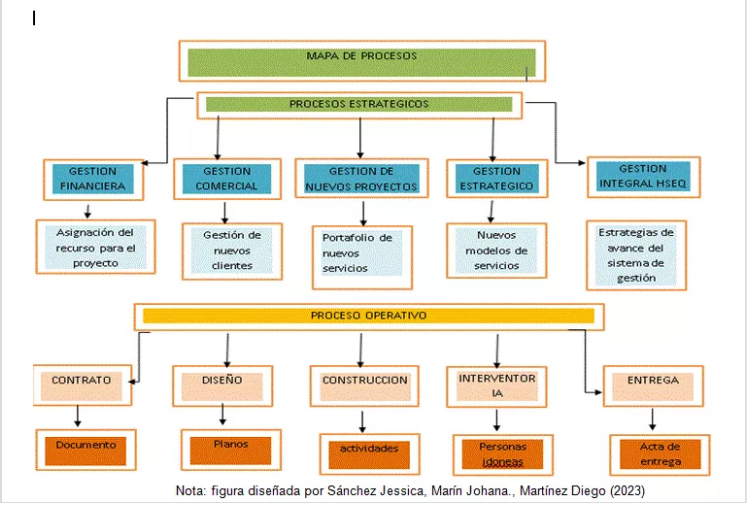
MAPA DE PROCESOS

PROCESOS ESTRATEGICOS

GESTION FINANCIERA

GESTION COMERCIAL

GESTION DE NUEVOS PROYECTOS

GESTION ESTRATEGICO

GESTION INTEGRAL HSEQ

Asignación del recurso para el proyecto

Gestión de nuevos clientes

Portafolio de nuevos servicios

Nuevos modelos de servicios

Estrategias de avance del sistema de gestión

PROCESO OPERATIVO

CONTRATO

DISEÑO

CONSTRUCCION

INTERVENTOR IA

ENTREGA

Documento

Planos

actividades

Personas idoneas

Acta de entrega

Nota: figura diseñada por Sánchez Jessica, Marín Johana., Martínez Diego (2023)